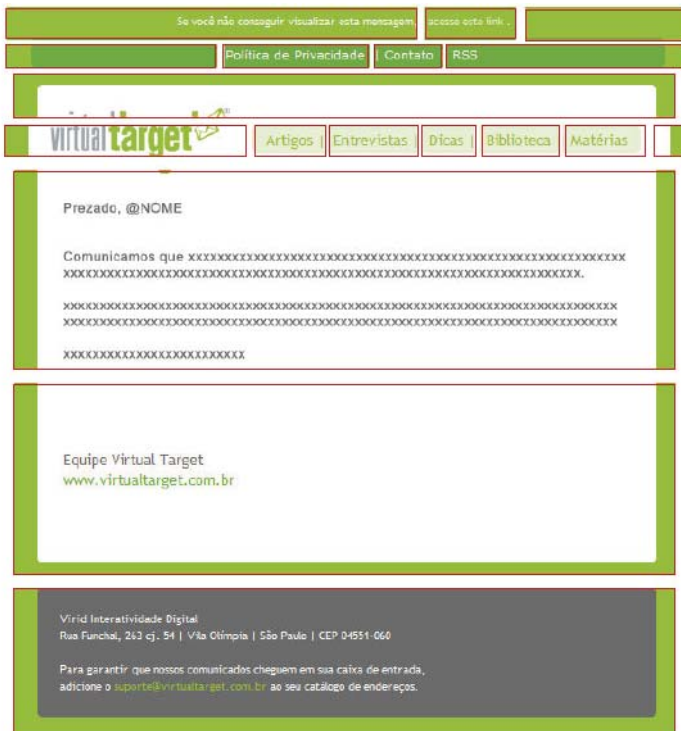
Se você não conseguir visualizar esta mensagem, acesse este link.

Política de Privacidade | Contato | RSS

virtual target

Artigos | Entrevistas | Dicas | Biblioteca | Matérias

Prezado, @NOME

Comunicamos que xxxxxxxxxxxxxxxxxxxxxxxxxxxxxxxxxxxxxxxxxxxxxxxxxxxxxxxxxxxx xxxxxxxxxxxxxxxxxxxxxxxxxxxxxxxxxxxxxxxxxxxxxxxxxxxxxxxxxxxxxxxxxxx.

xxxxxxxxxxxxxxxxxxxxxxxxxxxxxxxxxxxxxxxxxxxxxxxxxxxxxxxxxxxxxxxxxxxxxxxx xxxxxxxxxxxxxxxxxxxxxxxxxxxxxxxxxxxxxxxxxxxxxxxxxxxxxxxxxxxxxxxxxxxxxxxx

xxxxxxxxxxxxxxxxxxxxxxxx

Equipe Virtual Target
www.virtualtarget.com.br

Virid Interatividade Digital
Rua Funchal, 263 cj. 54 | Vila Olímpia | São Paulo | CEP 04551-060

Para garantir que nossos comunicados cheguem em sua caixa de entrada, adicione o suporte@virtualtarget.com.br ao seu catálogo de endereços.